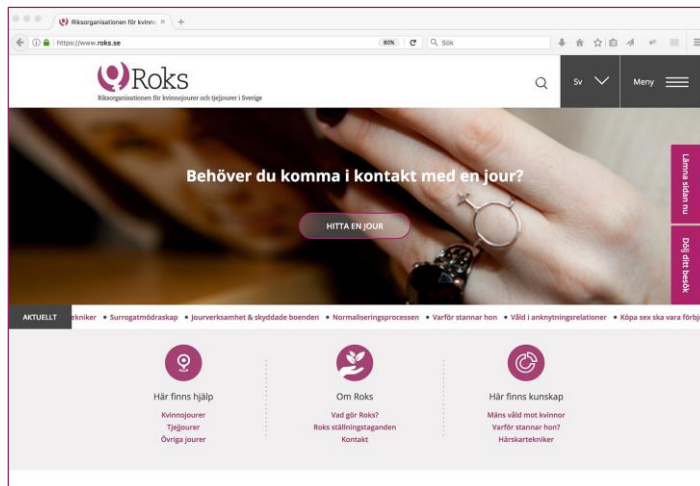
Riksorganisationen för kvinno ×

https://www.roks.se 80% Sök

Roks
Riksorganisationen för kvinnojourer och tjejjourer i Sverige

Sv Meny

Behöver du komma i kontakt med en jour?

HITTA EN JOUR

Lämna sidan nu

Dölj ditt besök

AKTUELLT ekniker • Surrogatmödraskap • Jourverksamhet & skyddade boenden • Normaliseringsprocessen • Varför stannar hon • Våld i anknytningsrelationer • Köpa sex ska vara förbj

Här finns hjälp
Kvinnojourer
Tjejjourer
Övriga jourer

Om Roks
Vad gör Roks?
Roks ställningstaganden
Kontakt

Här finns kunskap
Mäns våld mot kvinnor
Varför stannar hon?
Härskartekniker